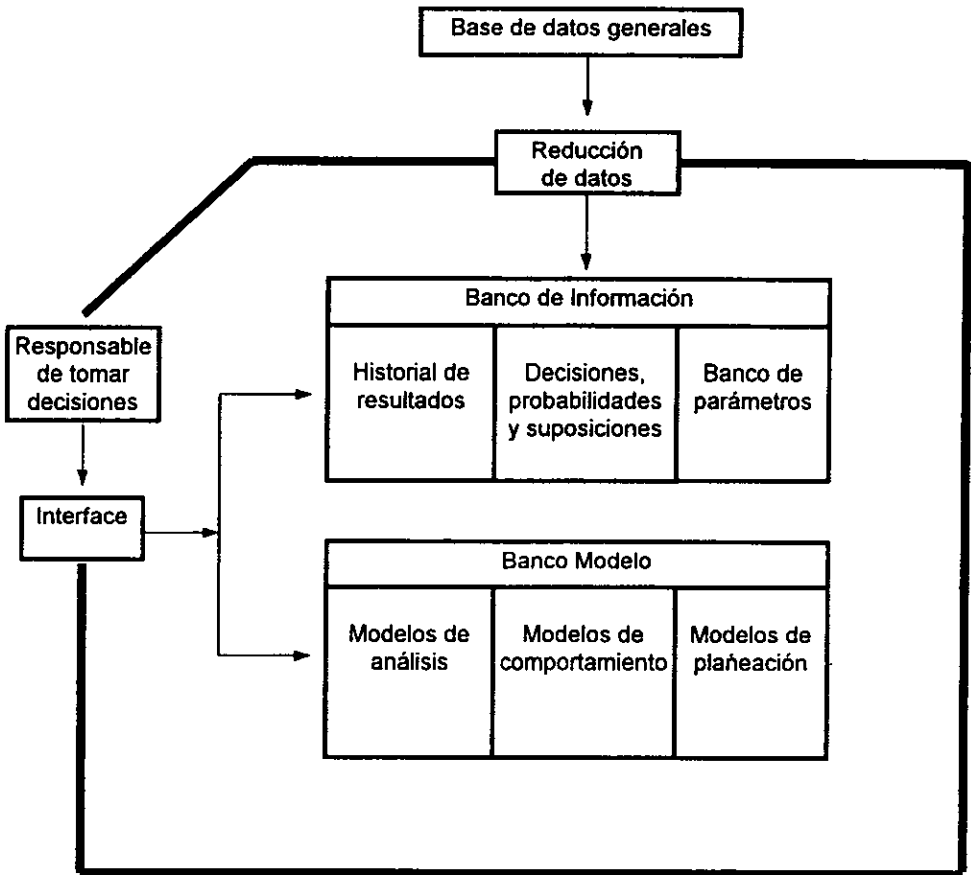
Base de datos generales

Reducción de datos

Banco de Información

Historial de resultados

Decisiones, probabilidades y suposiciones

Banco de parámetros

Responsable de tomar decisiones

Interface

Banco Modelo

Modelos de análisis

Modelos de comportamiento

Modelos de plańeación